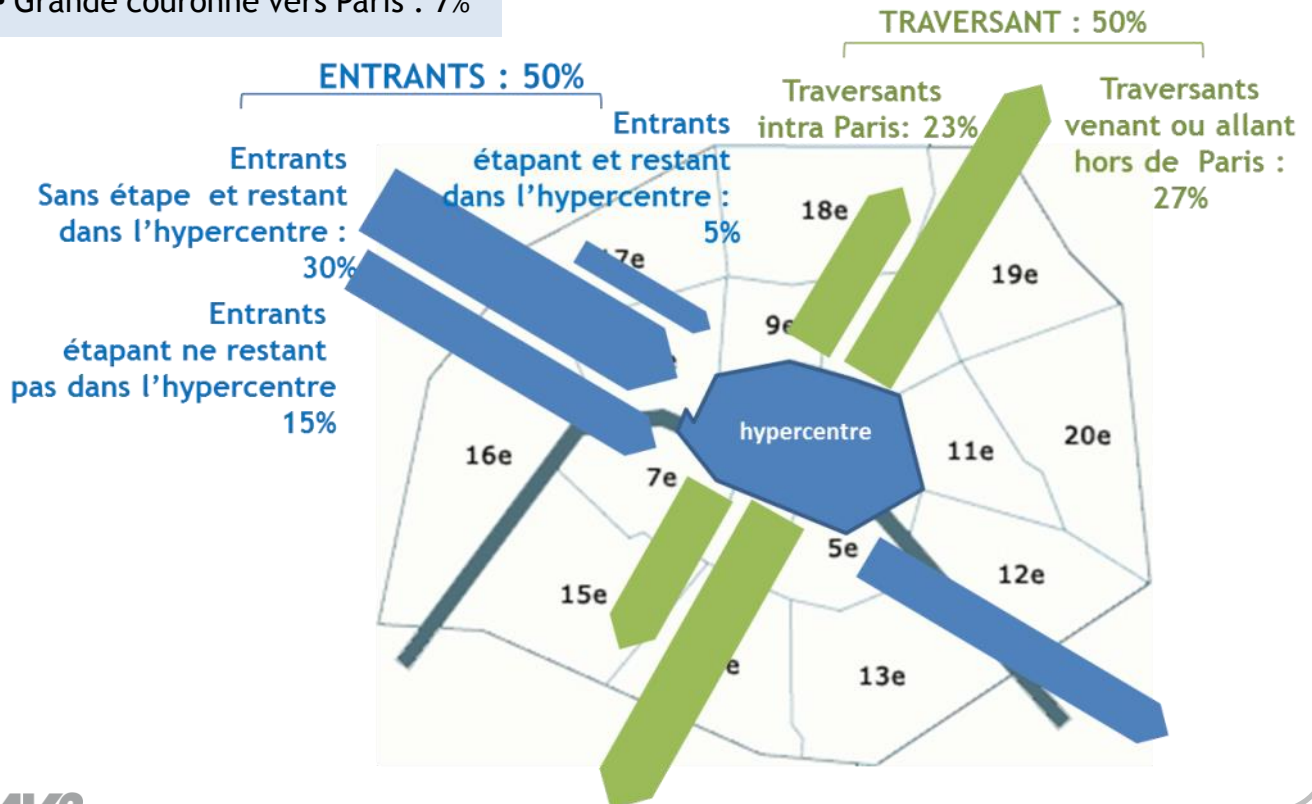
• Grande couronne vers Paris : 7%

ENTRANTS : 50%

TRAVERSANT : 50%

Entrants Sans étape et restant dans l'hypercentre : 30%

Entrants étapant ne restant pas dans l'hypercentre 15%

Entrants étapant et restant dans l'hypercentre : 5%

Traversants intra Paris: 23%

Traversants venant ou allant hors de Paris : 27%

17e

18e

19e

9e

hypercentre

16e

7e

11e

20e

5e

12e

15e

e

13e